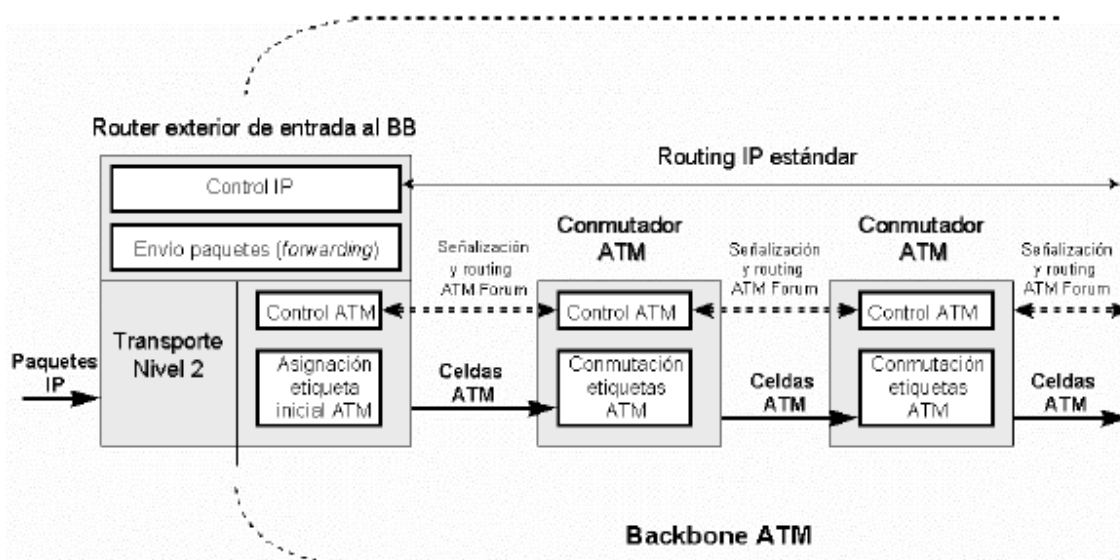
Router exterior de entrada al BB

Routing IP estándar

Control IP

Envio paquetes (*forwarding*)

Transporte Nivel 2

Control ATM

Asignación etiqueta inicial ATM

Paquetes IP

Señalización y routing ATM Forum

Celdas ATM

Conmutador ATM

Control ATM

Conmutación etiquetas ATM

Señalización y routing ATM Forum

Celdas ATM

Conmutador ATM

Control ATM

Conmutación etiquetas ATM

Señalización y routing ATM Forum

Celdas ATM

Backbone ATM